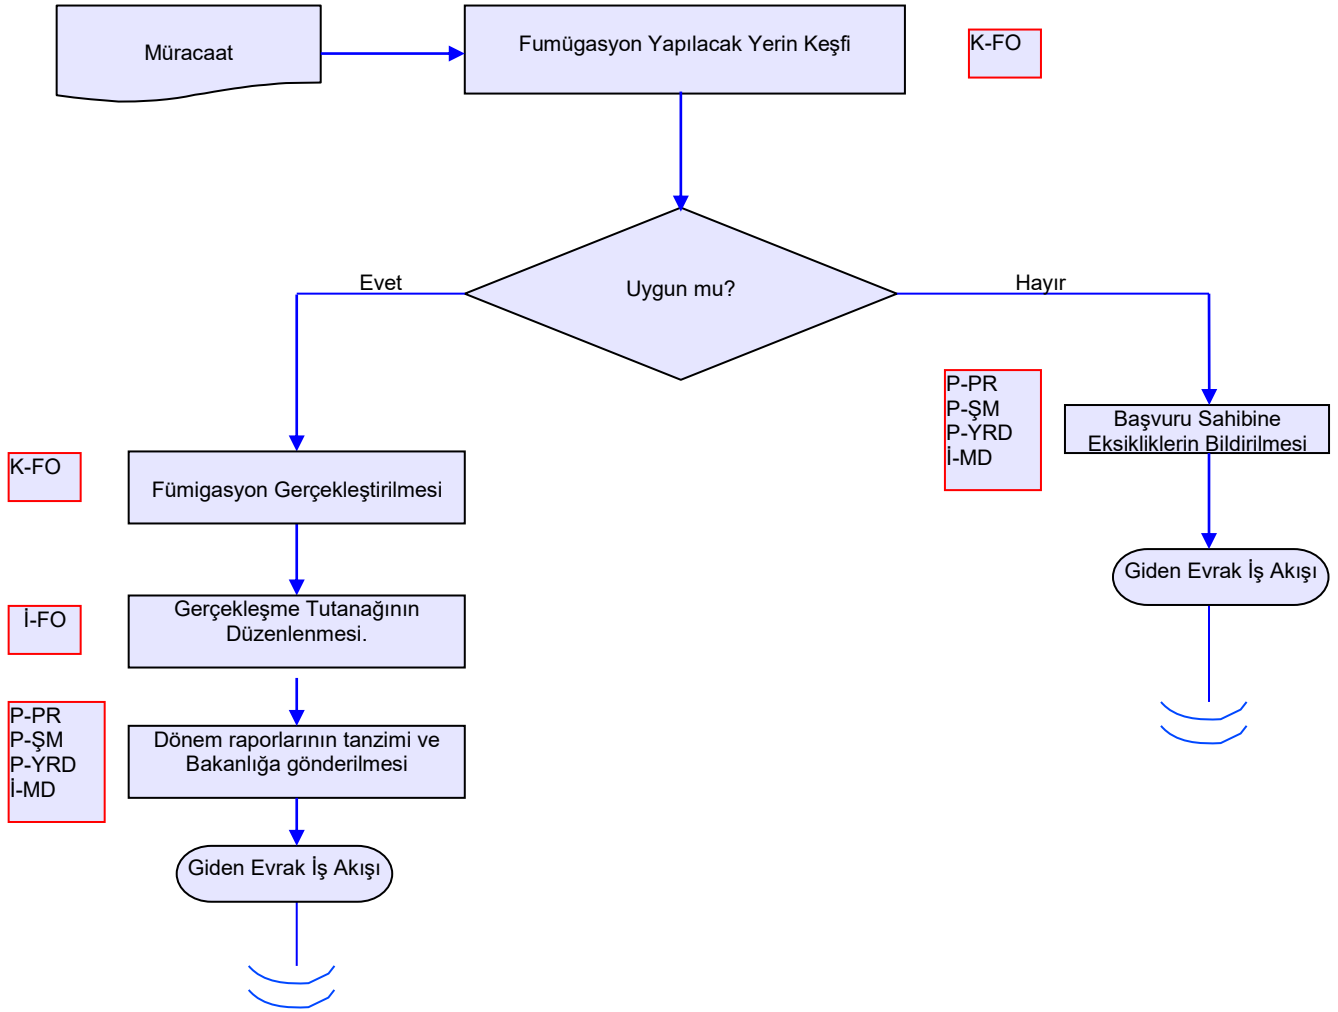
Müracaat

Fumügasyon Yapılacak Yerin Keşfi

K-FO

Uygun mu?

Evet

Hayır

P-PR
P-ŞM
P-YRD
İ-MD

Başvuru Sahibine Eksikliklerin Bildirilmesi

K-FO

Fümigasyon Gerçekleştirilmesi

Giden Evrak İş Akışı

İ-FO

Gerçekleşme Tutanağının Düzenlenmesi.

P-PR
P-ŞM
P-YRD
İ-MD

Dönem raporlarının tanzimi ve Bakanlığa gönderilmesi

Giden Evrak İş Akışı